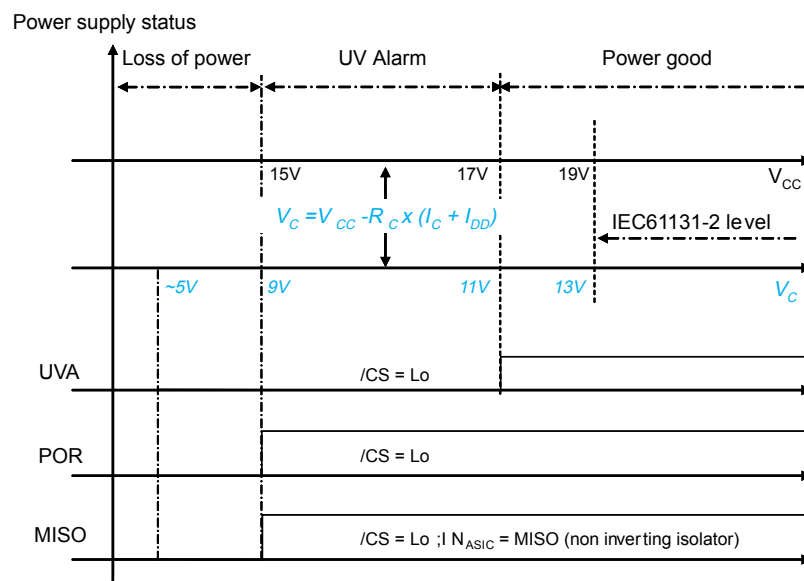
Power supply status

Loss of power

UV Alarm

Power good

15V

17V

19V

$V_{CC}$

$V_C = V_{CC} - R_C \times (I_C + I_{DD})$

IEC61131-2 level

~5V

9V

11V

13V

$V_C$

UVA

/CS = Lo

POR

/CS = Lo

MISO

/CS = Lo ;I $N_{ASIC}$ = MISO (non inverting isolator)